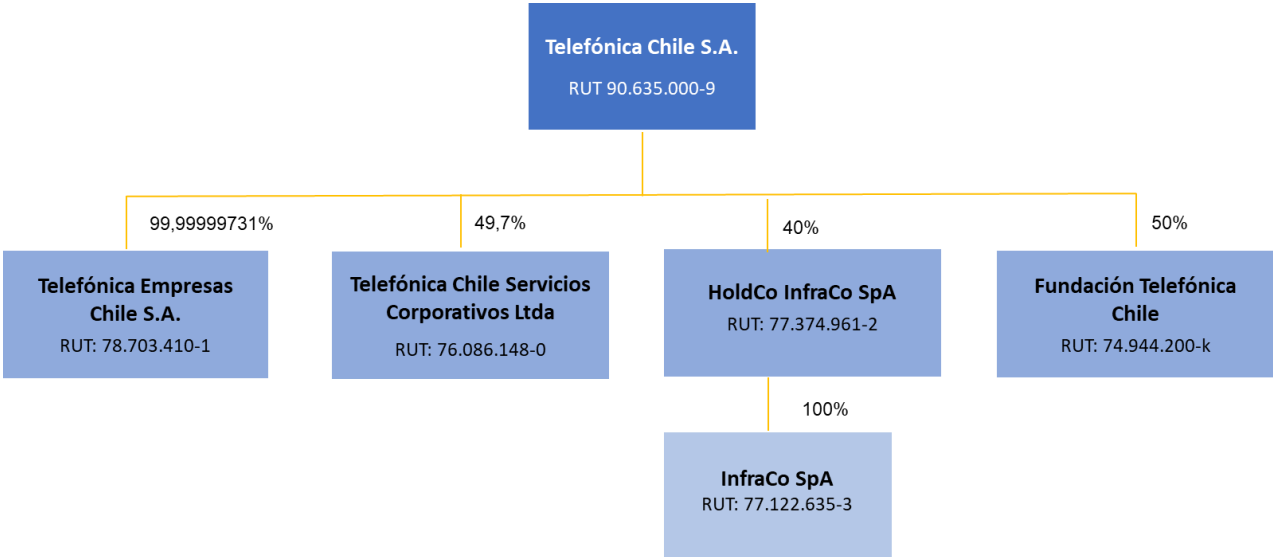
Telefónica Chile S.A.
RUT 90.635.000-9

99,99999731%

Telefónica Empresas Chile S.A.
RUT: 78.703.410-1

49,7%

Telefónica Chile Servicios Corporativos Ltda
RUT: 76.086.148-0

40%

HoldCo InfraCo SpA
RUT: 77.374.961-2

100%

InfraCo SpA
RUT: 77.122.635-3

50%

Fundación Telefónica Chile
RUT: 74.944.200-k